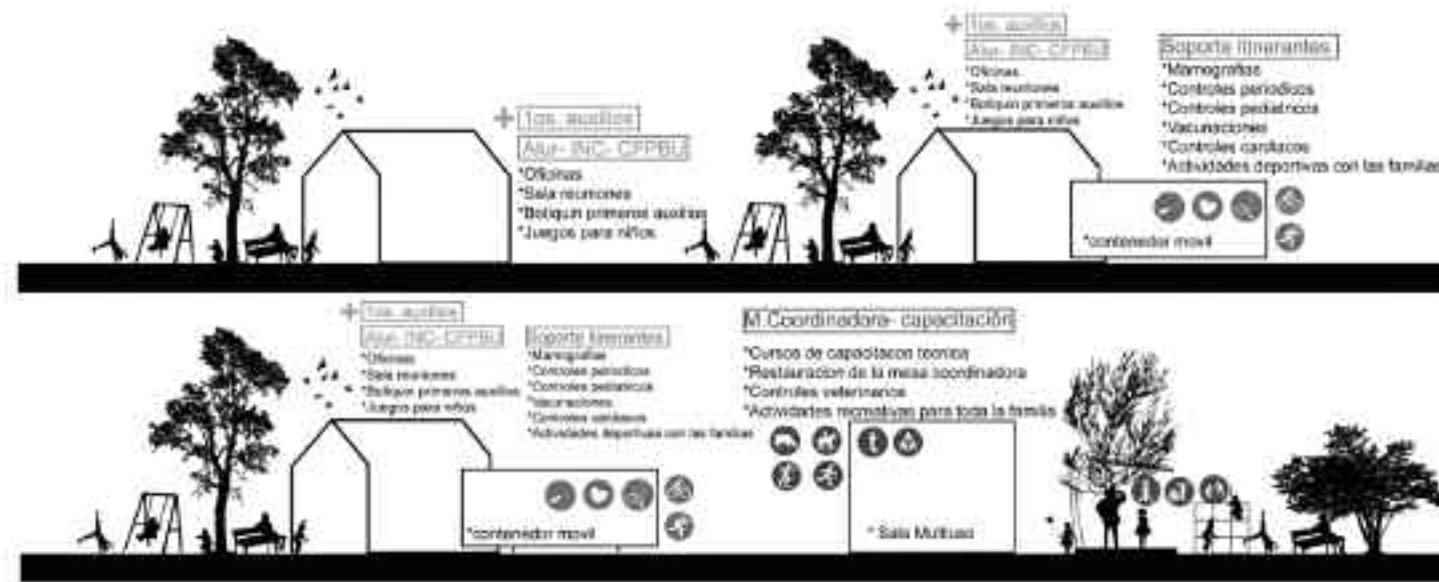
+ 1os. auxilios
Alu- INC- CPPBU
*Oficinas
*Sala reuniones
*Botiquin primeros auxilios
*Juegos para niños

+ 1os. auxilios
Alu- INC- CPPBU
*Oficinas
*Sala reuniones
*Botiquin primeros auxilios
*Juegos para niños

Soporte itinerantes
*Mamografias
*Controles periodicos
*Controles pediatricos
*Vacunaciones
*Controles cardiacos
*Actividades deportivas con las familias

*contenedor movil

+ 1os. auxilios
Alu- INC- CPPBU
*Oficinas
*Sala reuniones
*Botiquin primeros auxilios
*Juegos para niños

Soporte itinerantes
*Mamografias
*Controles periodicos
*Controles pediatricos
*Vacunaciones
*Controles cardiacos
*Actividades deportivas con las familias

*contenedor movil

M.Coordinadora- capacitación
*Cursos de capacitacion tecnica
*Restauracion de la mesa coordinadora
*Controles veterinarios
*Actividades recreativas para toda la familia

* Sala Multiuso